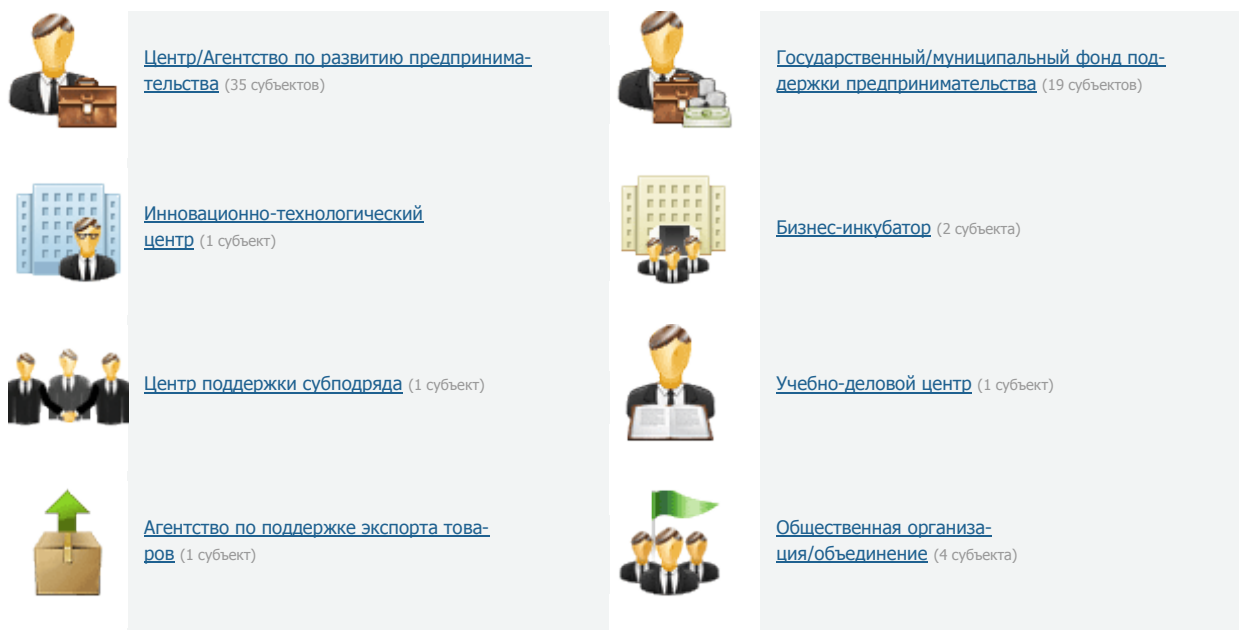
Центр/Агентство по развитию предпринимательства (35 субъектов)

Государственный/муниципальный фонд поддержки предпринимательства (19 субъектов)

Инновационно-технологический центр (1 субъект)

Бизнес-инкубатор (2 субъекта)

Центр поддержки субподряда (1 субъект)

Учебно-деловой центр (1 субъект)

Агентство по поддержке экспорта товаров (1 субъект)

Общественная организация/объединение (4 субъекта)